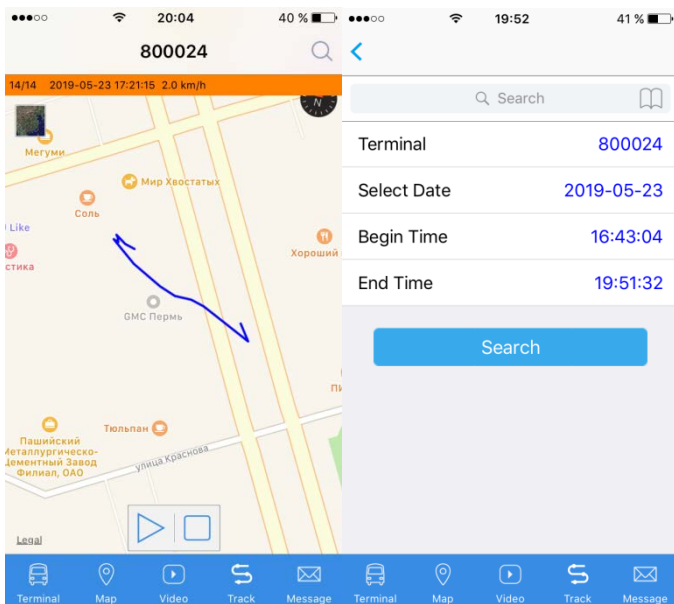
20:04 40 %

800024

14/14 2019-05-23 17:21:15 2.0 km/h

Мегуми

Мир Хвостатых

Соль

Like

стика

Хороший

GMC Пермь

Тюльпан

Пашийский Металлургическо-Цементный Завод Филиал, ОАО

улица Краснова

Legal

Terminal Map Video Track Message

19:52 41 %

Search

Terminal 800024

Select Date 2019-05-23

Begin Time 16:43:04

End Time 19:51:32

Search

Terminal Map Video Track Message